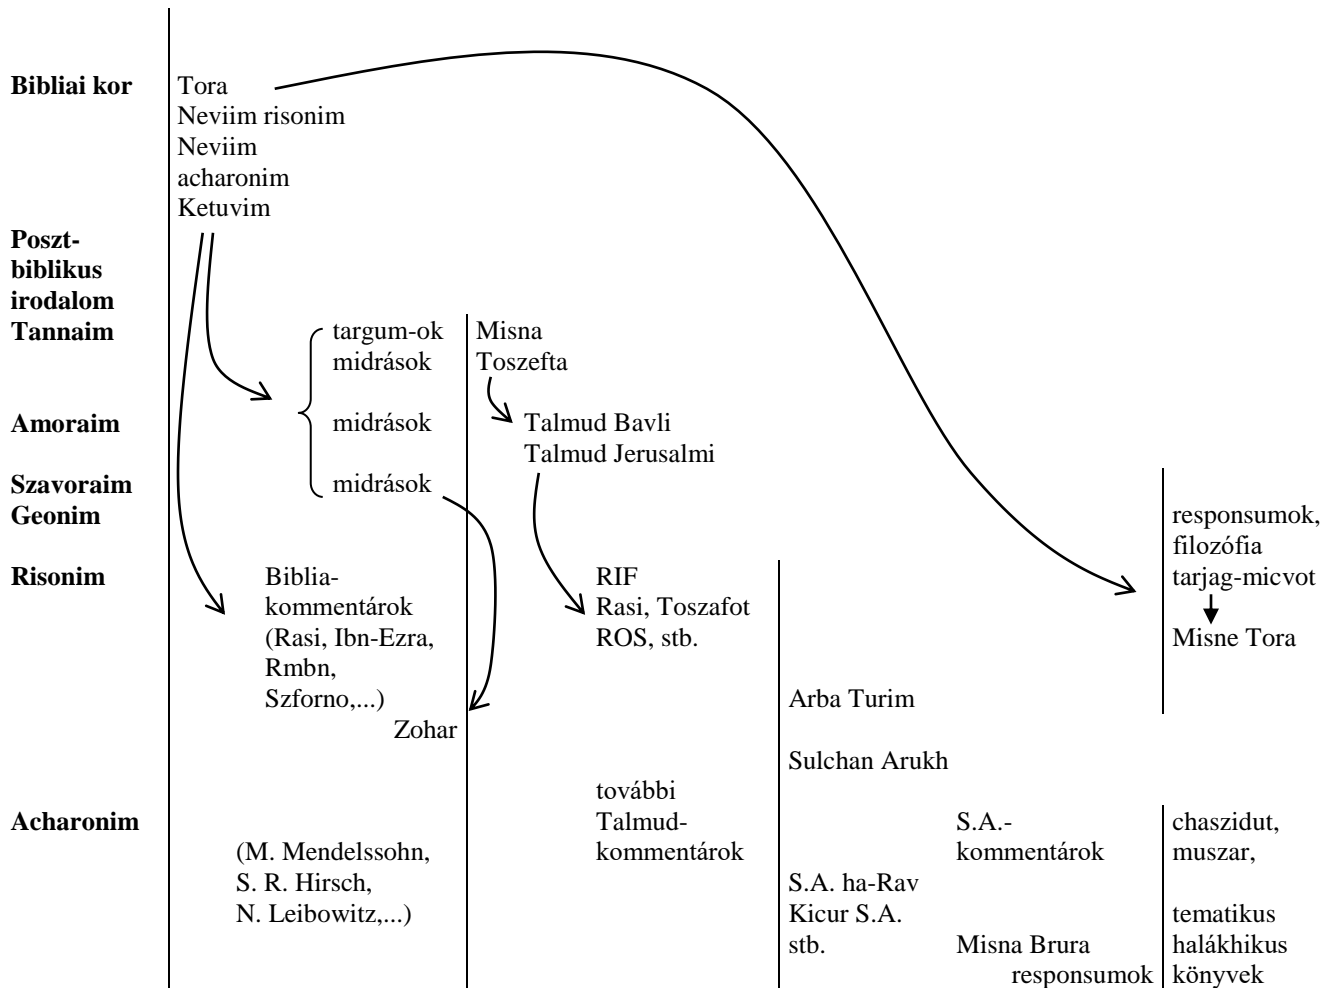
Bibliai kor
Tora
Neviim risonim
Neviim acharonim
Ketuvim

Poszt-biblikus irodalom
Tannaim
targum-ok
midrások
Misna
Toszefta

Amoraim
midrások
Talmud Bavli
Talmud Jerusalmi

Szavoraim
Geonim
midrások
responsumok, filozófia

Risonim
Biblia-kommentárok (Rasi, Ibn-Ezra, Rmbn, Szforno,...)
RIF
Rasi, Toszafot
ROS, stb.
tarjag-micvot
Misne Tora

Zohar
Arba Turim

Sulchan Arukh

további Talmud-kommentárok

Acharonim
(M. Mendelssohn, S. R. Hirsch, N. Leibowitz,...)
S.A.-kommentárok
chaszidut, muszar,
S.A. ha-Rav
Kicur S.A.
stb.
Misna Brura
responsumok
tematikus halákhikus könyvek